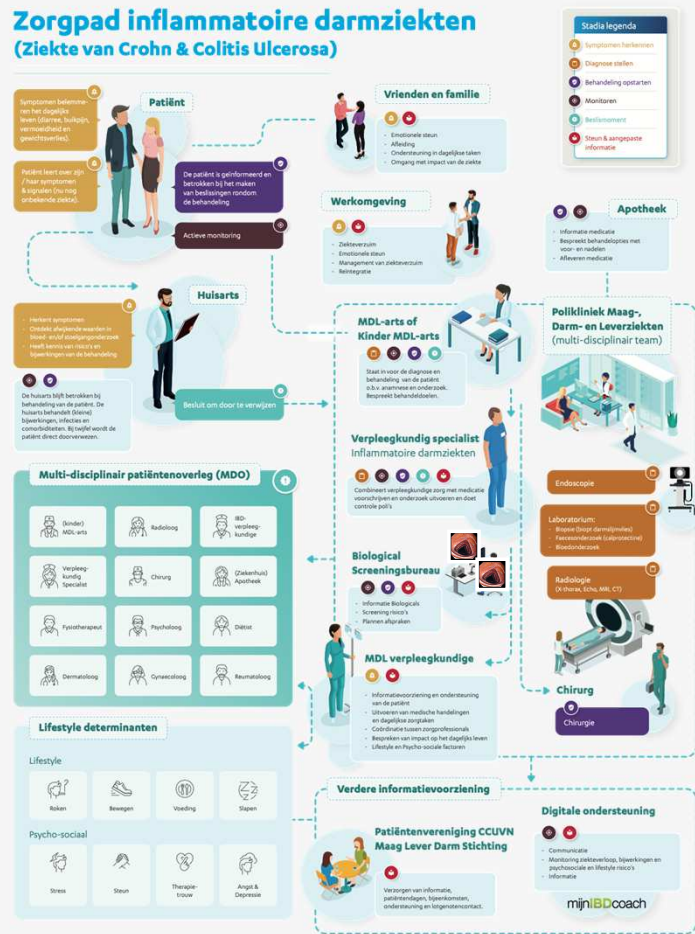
Zorgpad inflammatoire darmziekten
(Ziekte van Crohn & Colitis Ulcerosa)

Stadia legenda
Symptomen herkennen
Diagnose stellen
Behandeling opstarten
Monitoren
Beslismoment
Steun & aangepaste informatie

Patiënt

Symptomen belemmeren het dagelijks leven (diarree, buikpijn, vermoeidheid en gewichtsverlies).

Patiënt leert over zijn / haar symptomen & signalen (nu nog onbekende ziekte).

De patiënt is geïnformeerd en betrokken bij het maken van beslissingen rondom de behandeling

Actieve monitoring

Vrienden en familie
Emotionele steun
Afleiding
Ondersteuning in dagelijkse taken
Omgang met impact van de ziekte

Werkomgeving
Ziekteverzuim
Emotionele steun
Management van ziekteverzuim
Reïntegratie

Apotheek
Informatie medicatie
Bespreekt behandelopties met voor- en nadelen
Afleveren medicatie

Huisarts
Herkent symptomen
Ontdekt afwijkende waarden in bloed- en/of ontlastingonderzoek
Heeft kennis van risico's en bijwerkingen van de behandeling

De huisarts blijft betrokken bij behandeling van de patiënt. De huisarts behandelt (kleine) bijwerkingen, infecties en comorbiditeiten. Bij twijfel wordt de patiënt direct doorverwezen.

Besluit om door te verwijzen

MDL-arts of Kinder MDL-arts
Staat in voor de diagnose en behandeling van de patiënt o.b.v. anamnese en onderzoek. Bespreekt behandeldoelen.

Polikliniek Maag-, Darm- en Leverziekten
(multi-disciplinair team)

Verpleegkundig specialist Inflammatoire darmziekten
Combineert verpleegkundige zorg met medicatie voorschrijven en onderzoek uitvoeren en doet controle poli's

Endoscopie

Laboratorium:
Biopsie (biopt darmslijmvlies)
Faecesonderzoek (calprotectine)
Bloedonderzoek

Radiologie
(X-thorax, Echo, MRI, CT)

Multi-disciplinair patiëntenoverleg (MDO)
(kinder) MDL-arts
Radioloog
IBD-verpleegkundige
Verpleegkundig Specialist
Chirurg
(Ziekenhuis) Apotheek
Fysiotherapeut
Psycholoog
Diëtist
Dermatoloog
Gynaecoloog
Reumatoloog

Biological Screeningsbureau
Informatie Biologicals
Screening risico's
Plannen afspraken

MDL verpleegkundige
Informatievoorziening en ondersteuning van de patiënt
Uitvoeren van medische handelingen en dagelijkse zorgtaken
Coördinatie tussen zorgprofessionals
Bespreken van impact op het dagelijks leven
Lifestyle en Psycho-sociale factoren

Chirurg
Chirurgie

Lifestyle determinanten
Lifestyle
Roken
Bewegen
Voeding
Slapen
Psycho-sociaal
Stress
Steun
Therapietrouw
Angst & Depressie

Verdere informatievoorziening

Patiëntenvereniging CCUVN Maag Lever Darm Stichting
Verzorgen van informatie, patiëntendagen, bijeenkomsten, ondersteuning en lotgenotencontact.

Digitale ondersteuning
Communicatie
Monitoring ziekteverloop, bijwerkingen en psychosociale en lifestyle risico's
Informatie

mijnIBDcoach